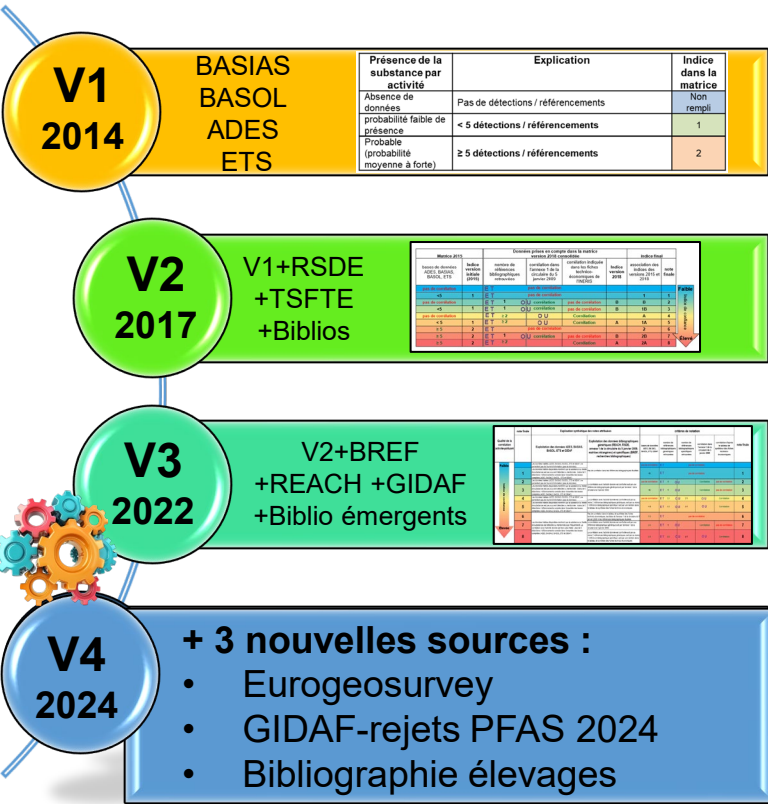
V1
2014

BASIAS
BASOL
ADES
ETS

| Présence de la substance par activité | Explication | Indice dans la matrice |
|---|---|---|
| Absence de données | Pas de détections / référencements | Non rempli |
| probabilité faible de présence | < 5 détections / référencements | 1 |
| Probable (probabilité moyenne à forte) | ≥ 5 détections / référencements | 2 |

V2
2017

V1+RSDE
+TSFTE
+Biblios

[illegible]

V3
2022

V2+BREF
+REACH +GIDAF
+Biblio émergents

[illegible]

V4
2024

+ 3 nouvelles sources :
• Eurogeosurvey
• GIDAF-rejets PFAS 2024
• Bibliographie élevages